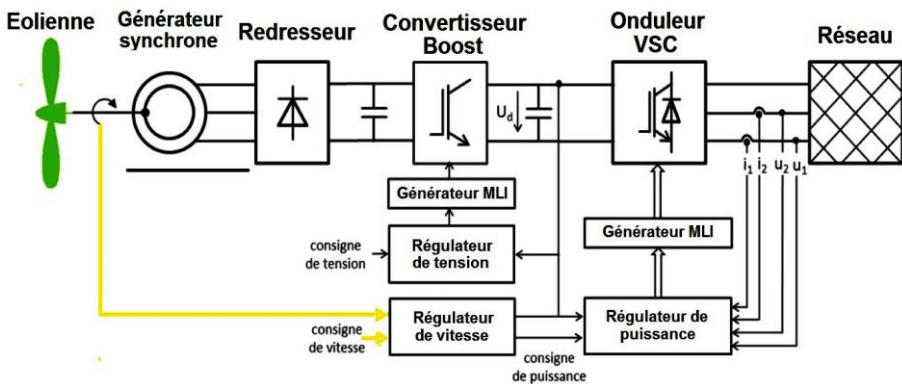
Eolienne
Générateur synchrone
Redresseur
Convertisseur Boost
Onduleur VSC
Réseau
$U_d$
$i_1$ $i_2$ $u_2$ $u_1$
Générateur MLI
Générateur MLI
consigne de tension
Régulateur de tension
consigne de vitesse
Régulateur de vitesse
Régulateur de puissance
consigne de puissance